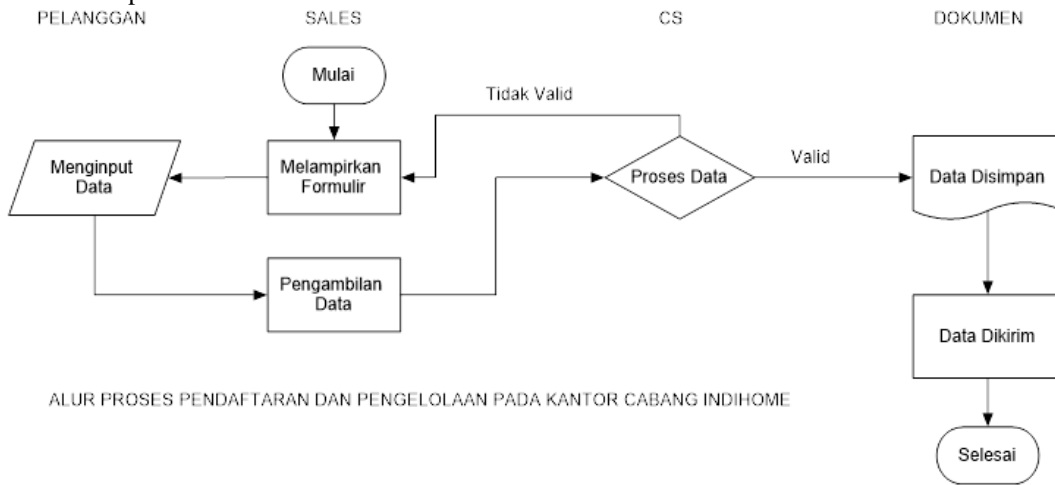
PELANGGAN

SALES

CS

DOKUMEN

Mulai

Tidak Valid

Menginput Data

Melampirkan Formulir

Proses Data

Valid

Data Disimpan

Pengambilan Data

Data Dikirim

ALUR PROSES PENDAFTARAN DAN PENGELOLAAN PADA KANTOR CABANG INDIHOME

Selesai